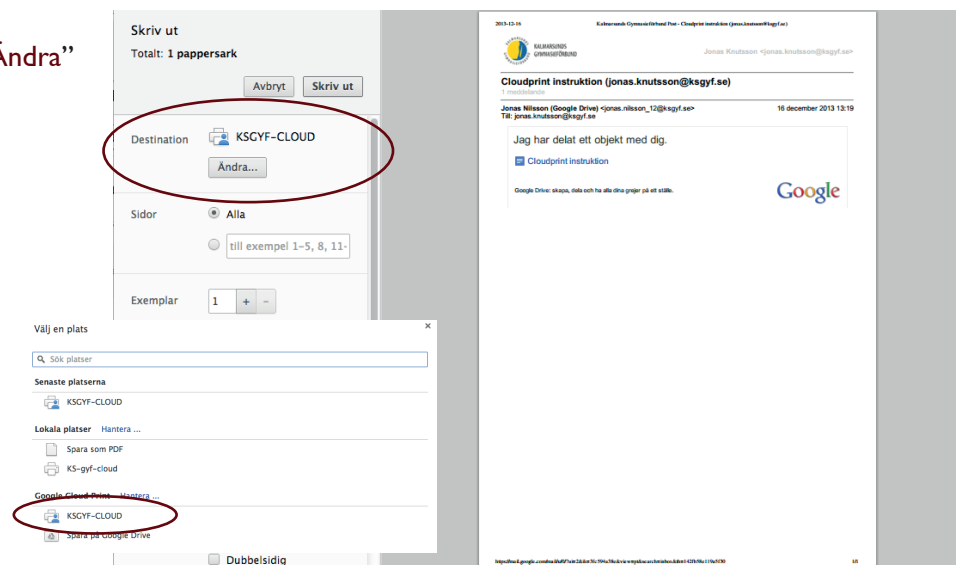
Ändra"

Skriv ut

Totalt: 1 pappersark

Avbryt Skriv ut

Destination KSGYF-CLOUD

Ändra...

Sidor Alla

till exempel 1–5, 8, 11-

Exemplar 1 + -

Dubbelsidig

Välj en plats ×

Sök platser

Senaste platserna

KSGYF-CLOUD

Lokala platser Hantera ...

Spara som PDF

KS-gyf-cloud

Google Cloud Print Hantera ...

KSGYF-CLOUD

Spara på Google Drive

2013-12-16 Kalmarsunds Gymnasieförbund Post - Cloudprint instruktion (jonas.knutsson@ksgyf.se)

KALMARSUNDS GYMNASIEFÖRBUND

Jonas Knutsson <jonas.knutsson@ksgyf.se>

Cloudprint instruktion (jonas.knutsson@ksgyf.se)

1 meddelande

Jonas Nilsson (Google Drive) <jonas.nilsson_12@ksgyf.se> 16 december 2013 13:19
Till: jonas.knutsson@ksgyf.se

Jag har delat ett objekt med dig.

Cloudprint instruktion

Google Drive: skapa, dela och ha alla dina grejer på ett ställe.

Google

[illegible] 1/1